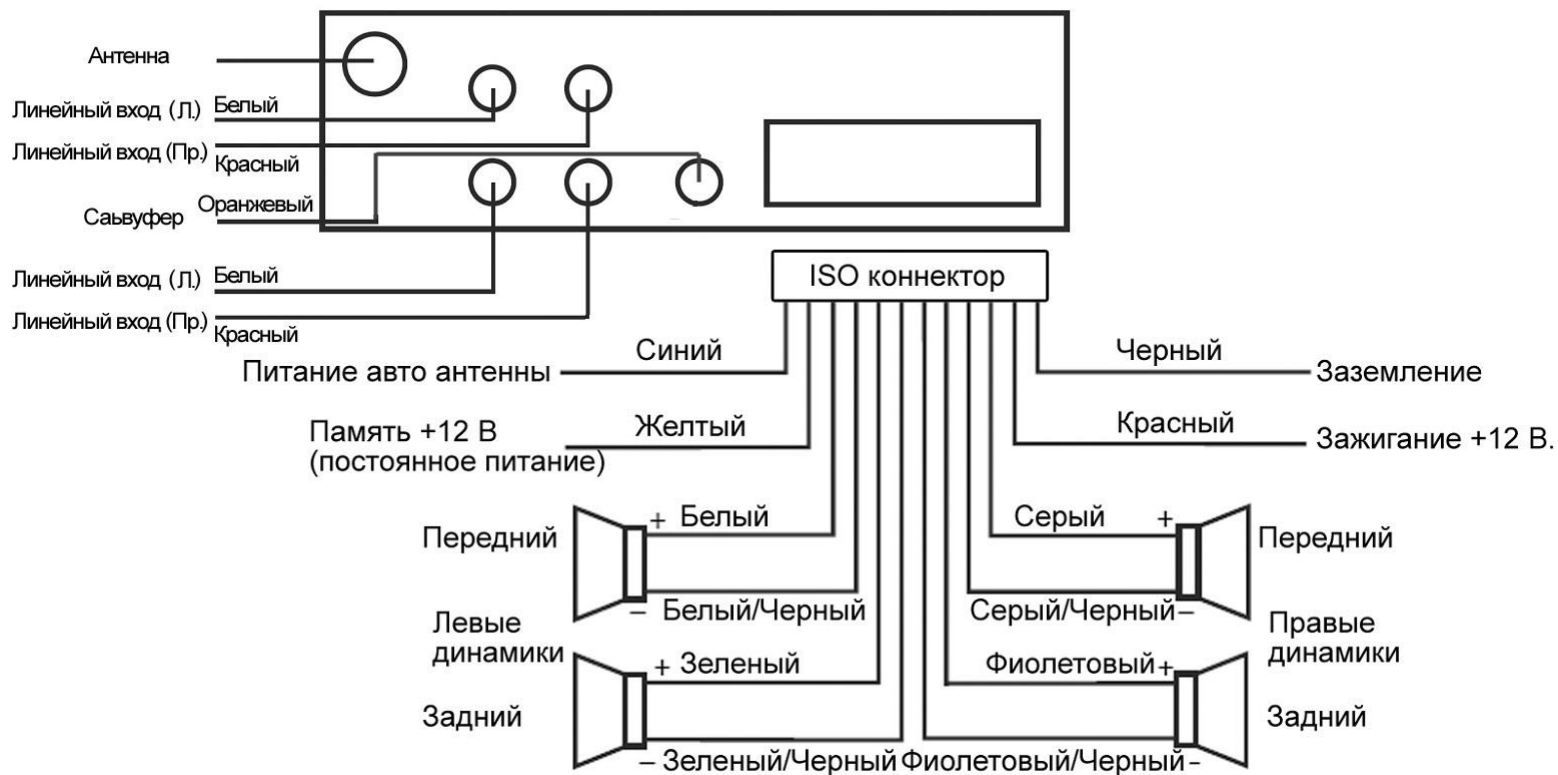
Антенна

Линейный вход (Л.) Белый

Линейный вход (Пр.) Красный

Сабвуфер Оранжевый

Линейный вход (Л.) Белый

Линейный вход (Пр.) Красный

ISO коннектор

Синий
Питание авто антенны

Желтый
Память +12 В
(постоянное питание)

Черный
Заземление

Красный
Зажигание +12 В.

Передний
+ Белый
– Белый/Черный

Левые динамики

Задний
+ Зеленый
– Зеленый/Черный

Серый +
Серый/Черный–
Передний

Правые динамики

Фиолетовый+
Фиолетовый/Черный–
Задний